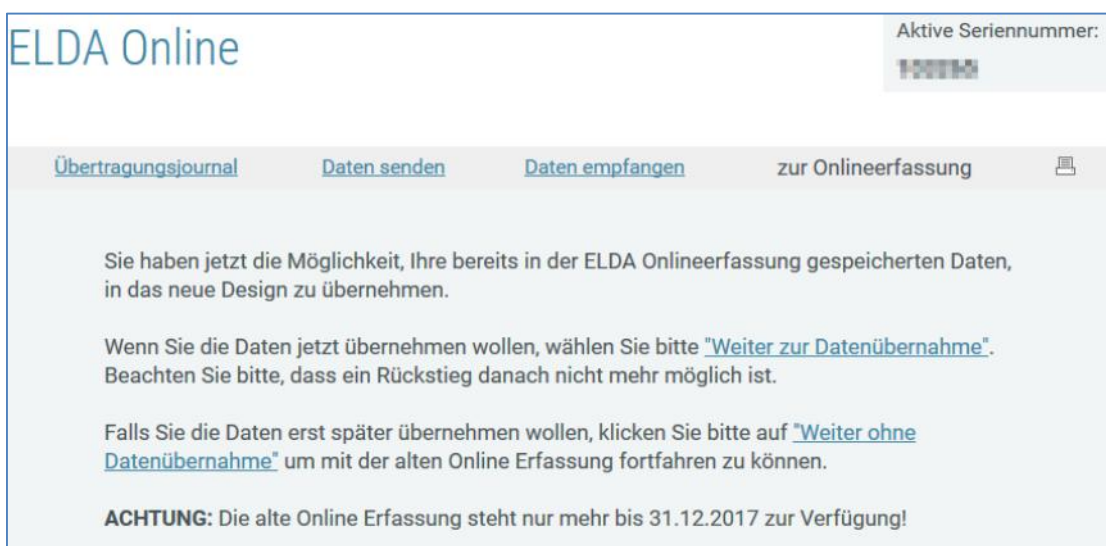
ELDA Online

Aktive Seriennummer:
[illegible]

Übertragungsjournal Daten senden Daten empfangen zur Onlineerfassung

Sie haben jetzt die Möglichkeit, Ihre bereits in der ELDA Onlineerfassung gespeicherten Daten, in das neue Design zu übernehmen.

Wenn Sie die Daten jetzt übernehmen wollen, wählen Sie bitte "Weiter zur Datenübernahme". Beachten Sie bitte, dass ein Rückstieg danach nicht mehr möglich ist.

Falls Sie die Daten erst später übernehmen wollen, klicken Sie bitte auf "Weiter ohne Datenübernahme" um mit der alten Online Erfassung fortfahren zu können.

ACHTUNG: Die alte Online Erfassung steht nur mehr bis 31.12.2017 zur Verfügung!